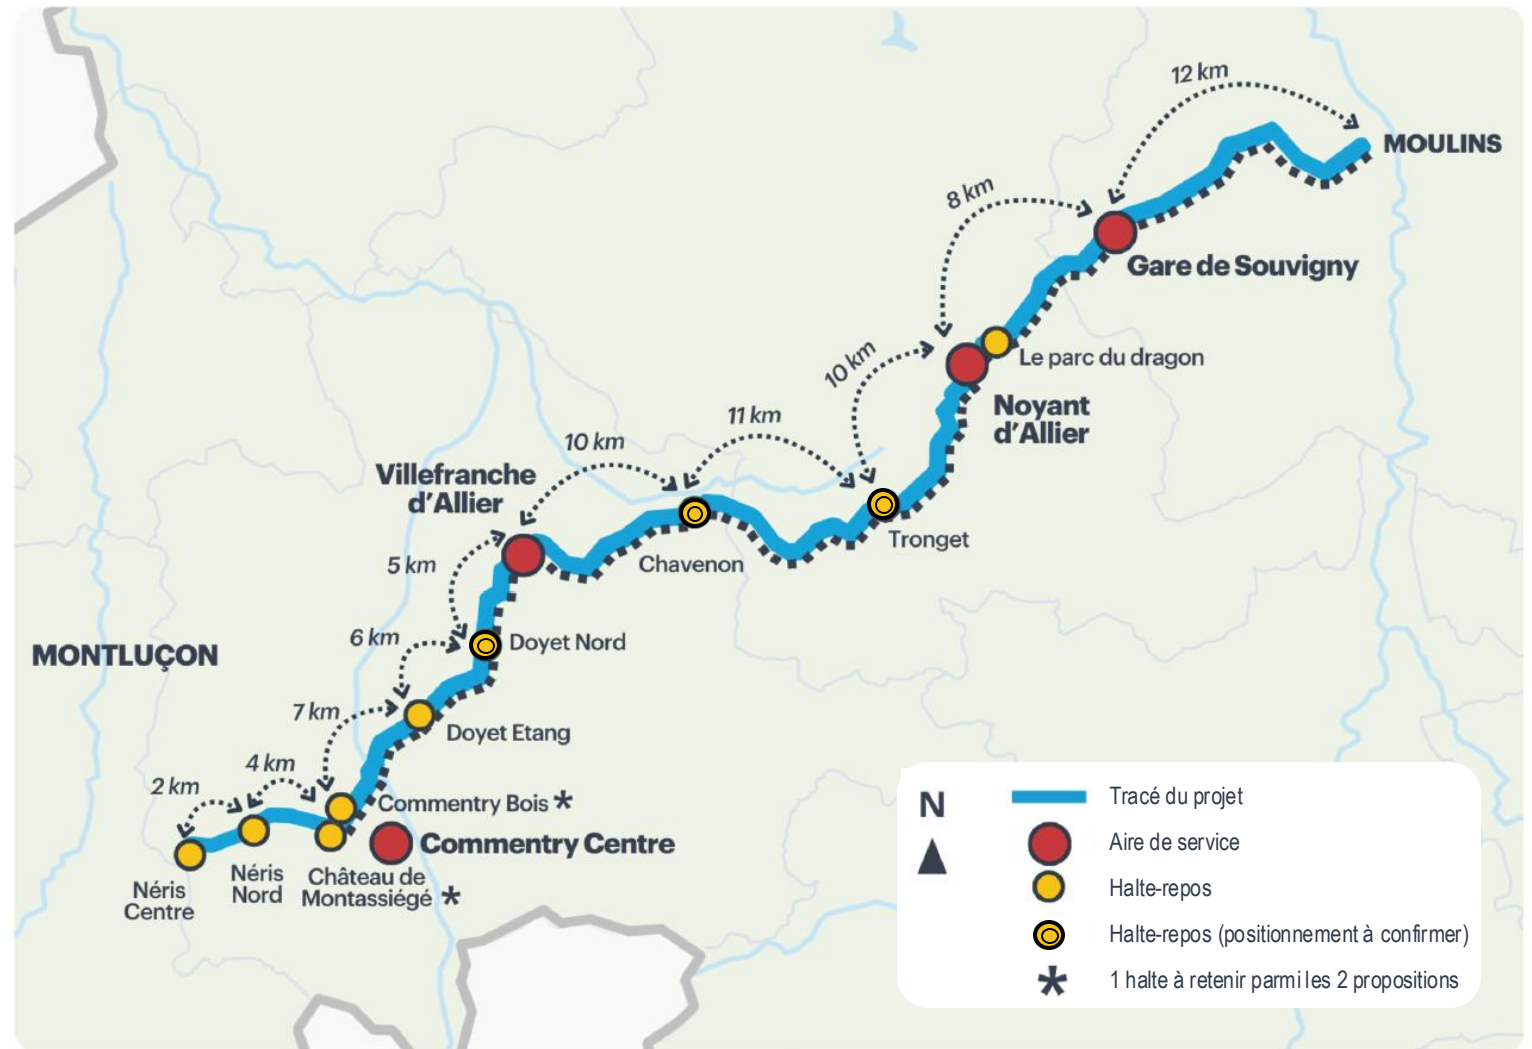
12 km
MOULINS
8 km
Gare de Souvigny
10 km
Le parc du dragon
Noyant d'Allier
11 km
10 km
Villefranche d'Allier
Tronget
Chavenon
5 km
MONTLUÇON
6 km
Doyet Nord
7 km
Doyet Etang
4 km
2 km
Commentry Bois *
Commentry Centre
Néris Centre
Néris Nord
Château de Montassiégé *

N

| | |
|---|---|
| | Tracé du projet |
| | Aire de service |
| | Halte-repos |
| | Halte-repos (positionnement à confirmer) |
| * | 1 halte à retenir parmi les 2 propositions |